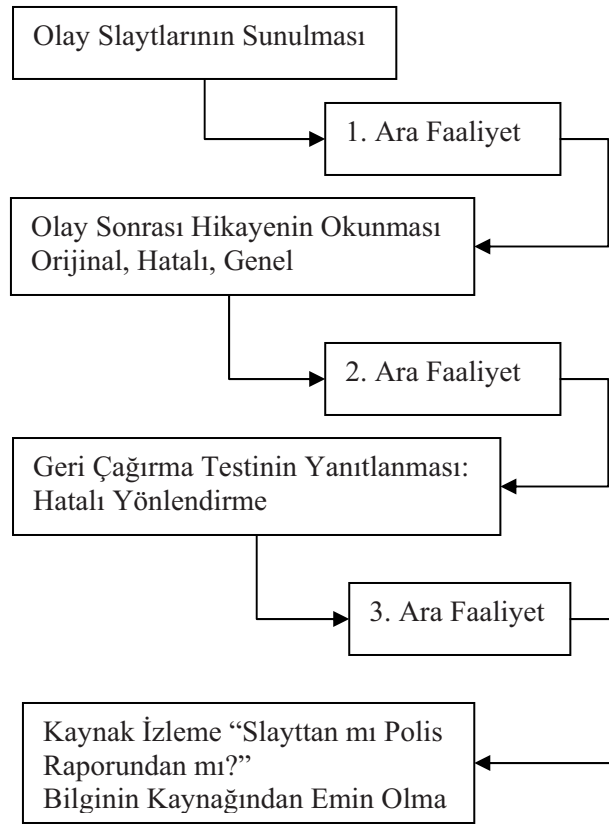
Olay Slaytlarının Sunulması

1. Ara Faaliyet

Olay Sonrası Hikayenin Okunması
Orijinal, Hatalı, Genel

2. Ara Faaliyet

Geri Çağırma Testinin Yanıtlanması:
Hatalı Yönlendirme

3. Ara Faaliyet

Kaynak İzleme "Slayttan mı Polis Raporundan mı?"
Bilginin Kaynağından Emin Olma